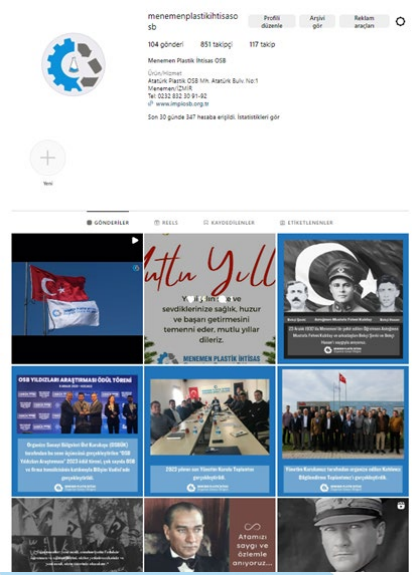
menemenplastikihtisaso sb

Profili düzenle

Arşivi gör

Reklam araçları

104 gönderi 851 takipçi 117 takip

Menemen Plastik İhtisas OSB

Ürün/Hizmet

Atatürk Plastik OSB Mh. Atatürk Bulv. No:1 Menemen/İZMİR

Tel : 0232 832 30 91-92

www.impiosb.org.tr

Son 30 günde 347 hesaba erişildi. İstatistikleri gör

Yeni

GÖNDERİLER

REELS

KAYDEDİLENLER

ETİKETLENENLER

Mutlu Yıllar

sevdiklerinize sağlık, huzur ve başarı getirmesini temenni eder, mutlu yıllar dileriz.

Menemen Plastik İhtisas

OSB YILDIZLARI ARAŞTIRMASI ÖDÜL TÖRENİ

Atamızı saygı ve özlemle anıyoruz...